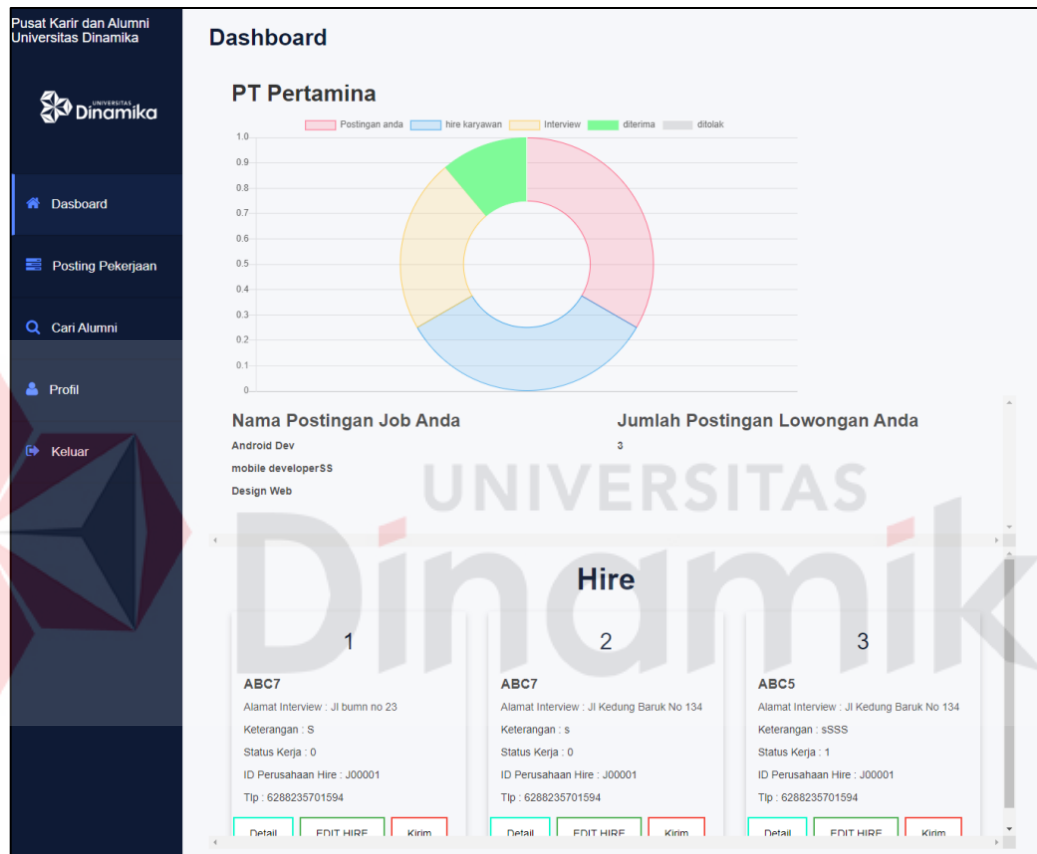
Pusat Karir dan Alumni Universitas Dinamika

UNIVERSITAS Dinamika

Dasboard

Posting Pekerjaan

Cari Alumni

Profil

Keluar

Dashboard

PT Pertamina

Postingan anda hire karyawan Interview diterima ditolak

1.0
0.9
0.8
0.7
0.6
0.5
0.4
0.3
0.2
0.1
0

Nama Postingan Job Anda

Android Dev

mobile developerSS

Design Web

Jumlah Postingan Lowongan Anda

3

UNIVERSITAS

Dinamik

Hire

1

ABC7

Alamat Interview : Jl bumn no 23

Keterangan : S

Status Kerja : 0

ID Perusahaan Hire : J00001

Tlp : 6288235701594

Detail EDIT HIRE Kirim

2

ABC7

Alamat Interview : Jl Kedung Baruk No 134

Keterangan : s

Status Kerja : 0

ID Perusahaan Hire : J00001

Tlp : 6288235701594

Detail EDIT HIRE Kirim

3

ABC5

Alamat Interview : Jl Kedung Baruk No 134

Keterangan : sSSS

Status Kerja : 1

ID Perusahaan Hire : J00001

Tlp : 6288235701594

Detail EDIT HIRE Kirim